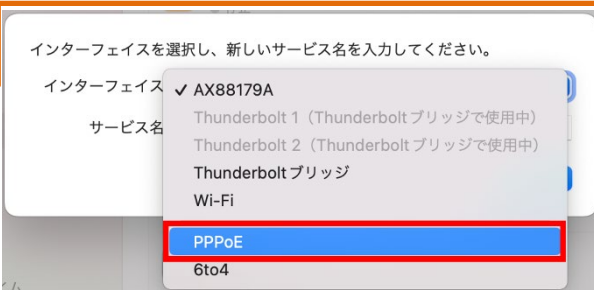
インターフェイスを選択し、新しいサービス名を入力してください。

インターフェイス

サービス名

✓ AX88179A
Thunderbolt 1（Thunderboltブリッジで使用中）
Thunderbolt 2（Thunderboltブリッジで使用中）
Thunderboltブリッジ
Wi-Fi
PPPoE
6to4